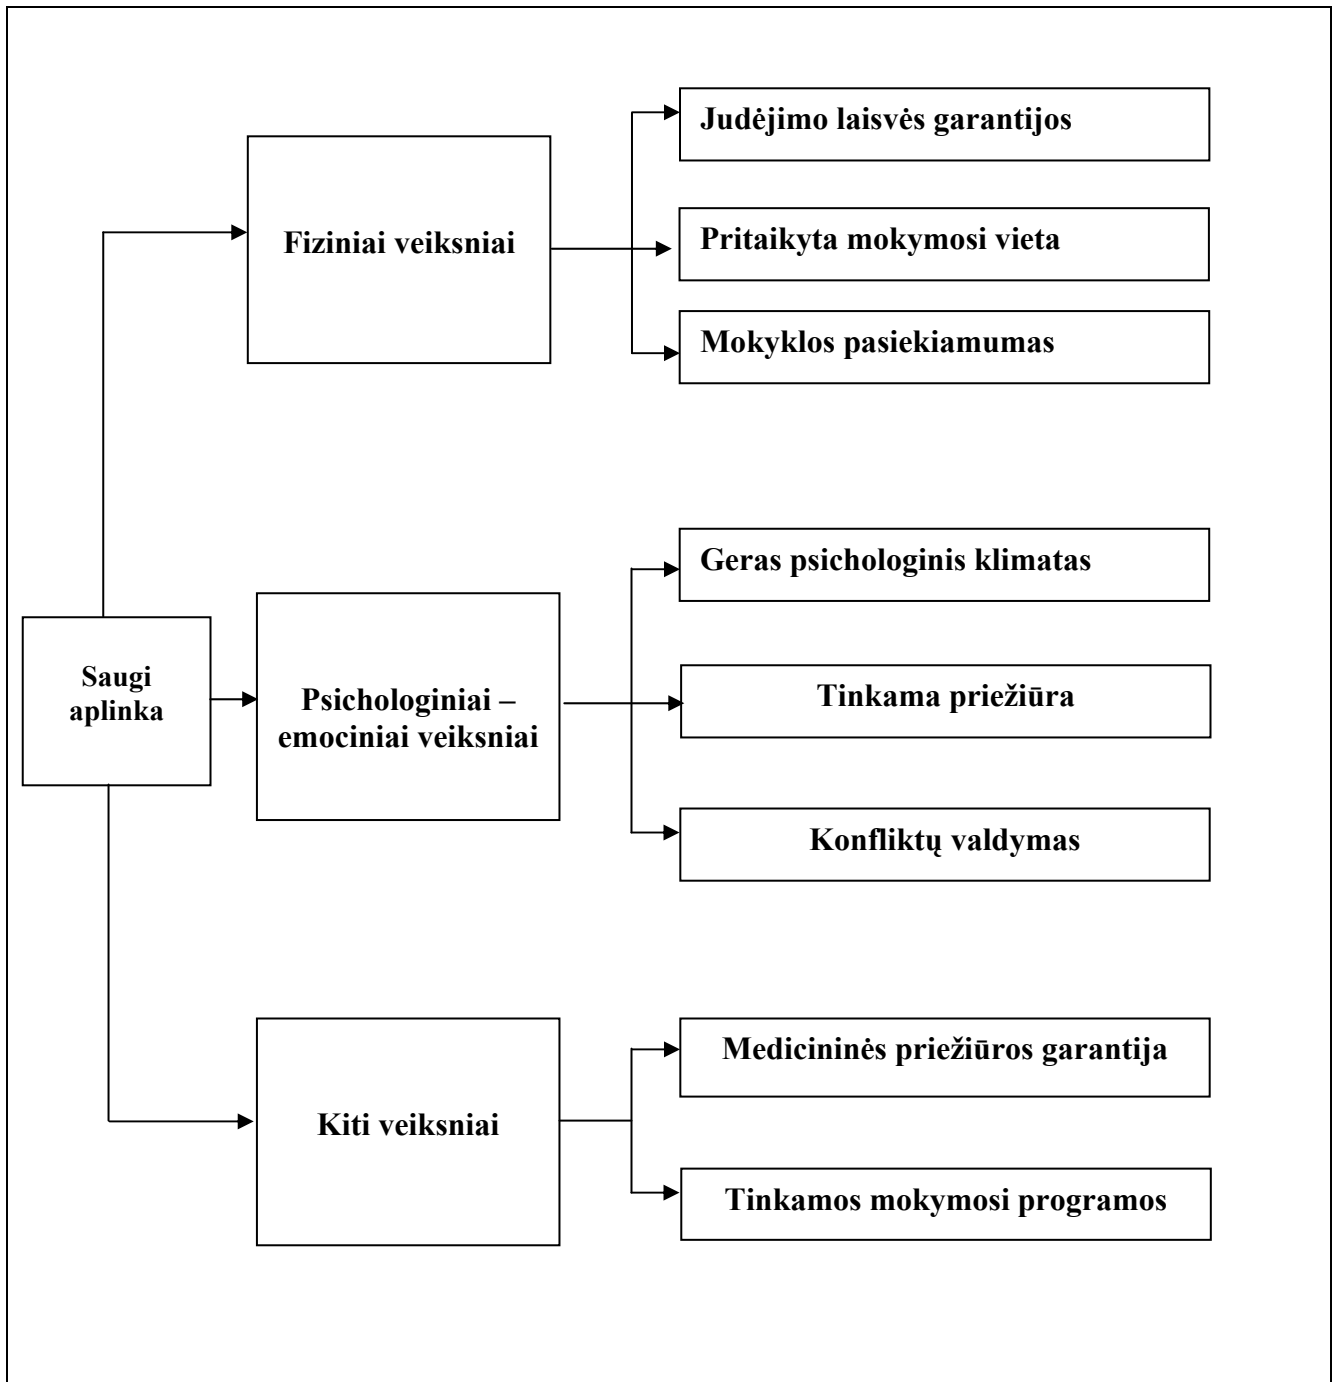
Saugi aplinka

Fiziniai veiksniai

Judėjimo laisvės garantijos

Pritaikyta mokymosi vieta

Mokyklos pasiekiamumas

Psichologiniai – emociniai veiksniai

Geras psichologinis klimatas

Tinkama priežiūra

Konfliktų valdymas

Kiti veiksniai

Medicininės priežiūros garantija

Tinkamos mokymosi programos